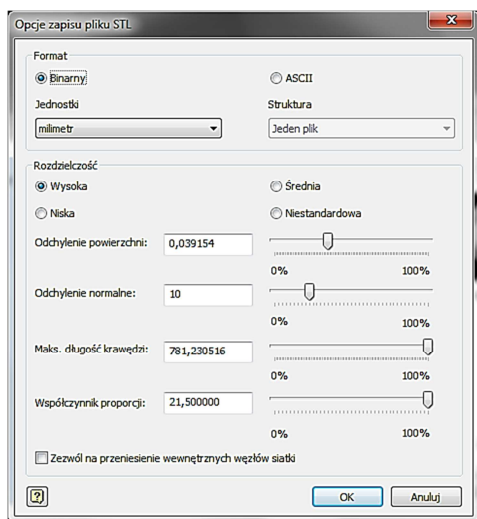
Opcje zapisu pliku STL

Format
Binarny
ASCII
Jednostki
milimetr
Struktura
Jeden plik

Rozdzielczość
Wysoka
Średnia
Niska
Niestandardowa
Odchylenie powierzchni: 0,039154
0%
100%
Odchylenie normalne: 10
0%
100%
Maks. długość krawędzi: 781,230516
0%
100%
Współczynnik proporcji: 21,500000
0%
100%
Zezwól na przeniesienie wewnętrznych węzłów siatki

?
OK
Anuluj